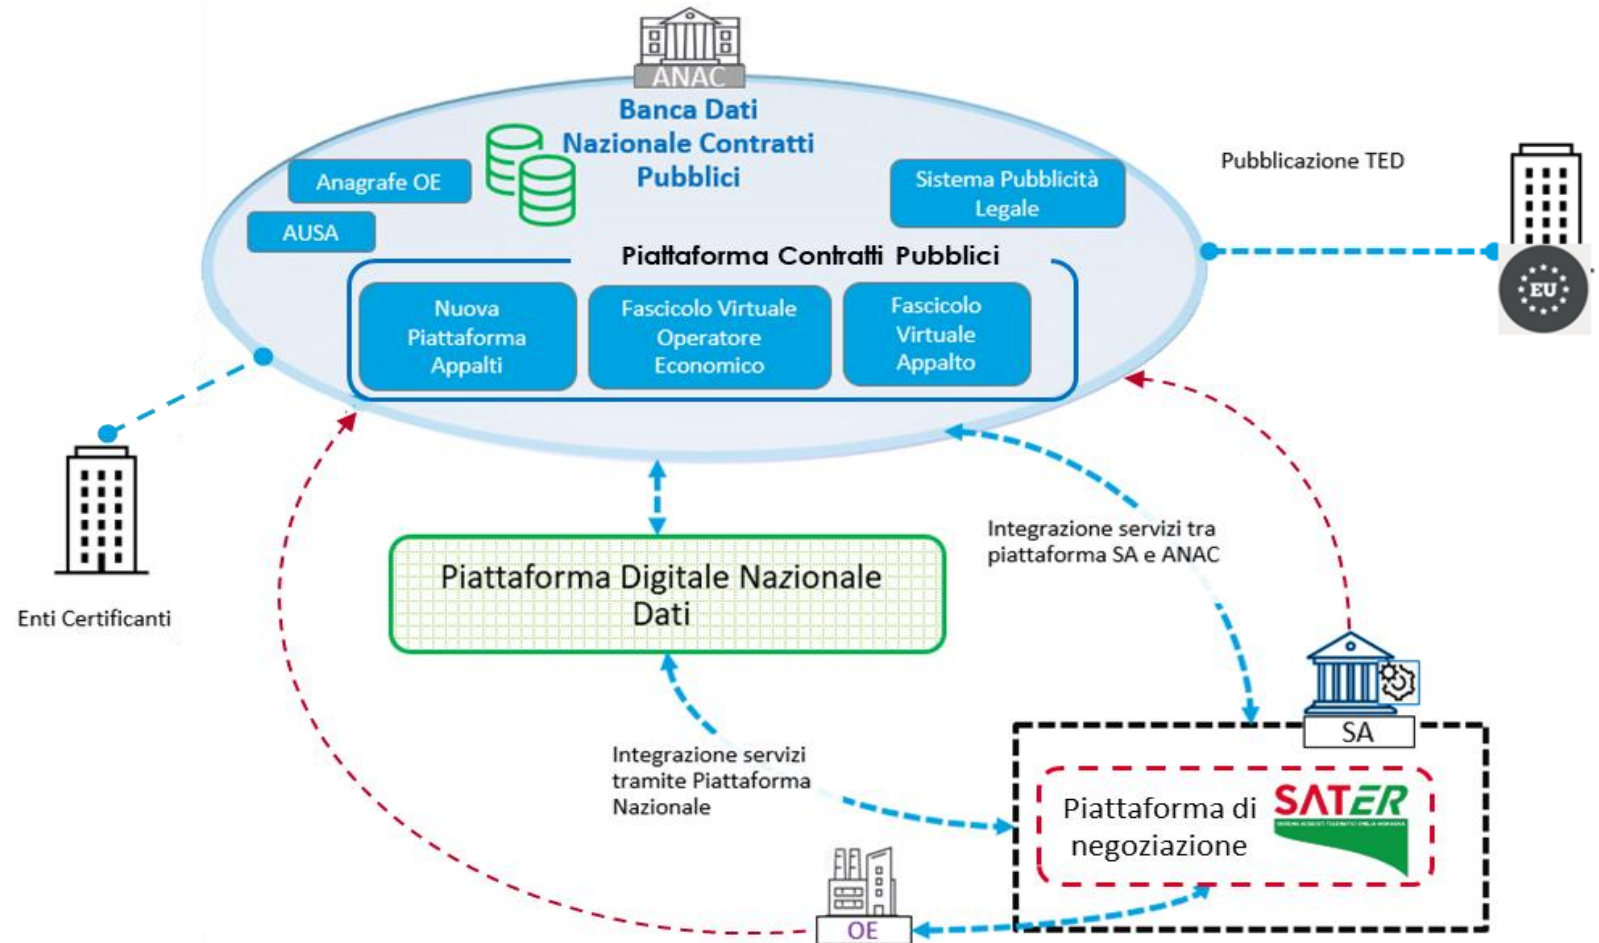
ANAC

Banca Dati Nazionale Contratti Pubblici

Anagrafe OE

AUSA

Sistema Pubblicità Legale

Pubblicazione TED

EU

Piattaforma Contratti Pubblici

Nuova Piattaforma Appalti

Fascicolo Virtuale Operatore Economico

Fascicolo Virtuale Appalto

Enti Certificanti

Piattaforma Digitale Nazionale Dati

Integrazione servizi tra piattaforma SA e ANAC

Integrazione servizi tramite Piattaforma Nazionale

SA

Piattaforma di negoziazione

SATER

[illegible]

OE